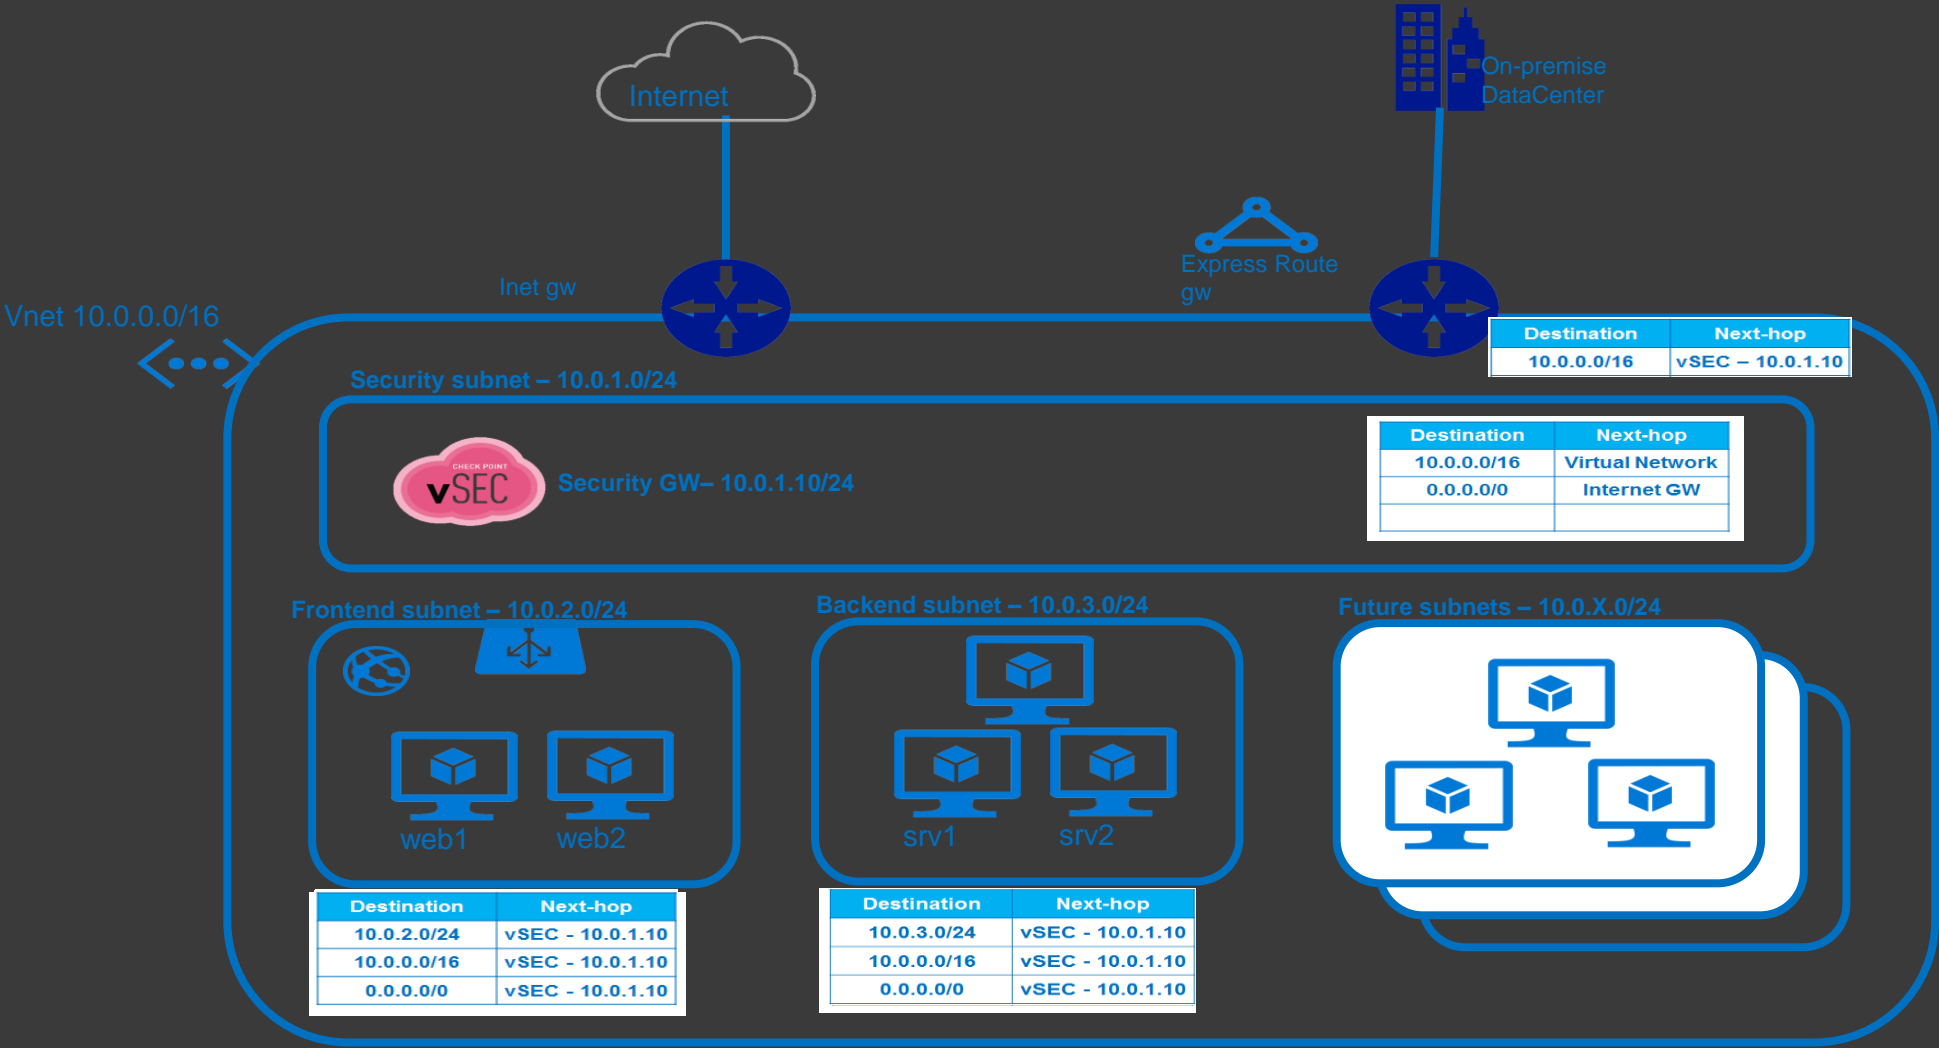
Internet

On-premise DataCenter

Express Route gw

Inet gw

Vnet 10.0.0.0/16

| Destination | Next-hop |
|---|---|
| 10.0.0.0/16 | vSEC – 10.0.1.10 |

Security subnet – 10.0.1.0/24

CHECK POINT vSEC

Security GW– 10.0.1.10/24

| Destination | Next-hop |
|---|---|
| 10.0.0.0/16 | Virtual Network |
| 0.0.0.0/0 | Internet GW |
| | |

Frontend subnet – 10.0.2.0/24

web1

web2

| Destination | Next-hop |
|---|---|
| 10.0.2.0/24 | vSEC - 10.0.1.10 |
| 10.0.0.0/16 | vSEC - 10.0.1.10 |
| 0.0.0.0/0 | vSEC - 10.0.1.10 |

Backend subnet – 10.0.3.0/24

srv1

srv2

| Destination | Next-hop |
|---|---|
| 10.0.3.0/24 | vSEC - 10.0.1.10 |
| 10.0.0.0/16 | vSEC - 10.0.1.10 |
| 0.0.0.0/0 | vSEC - 10.0.1.10 |

Future subnets – 10.0.X.0/24